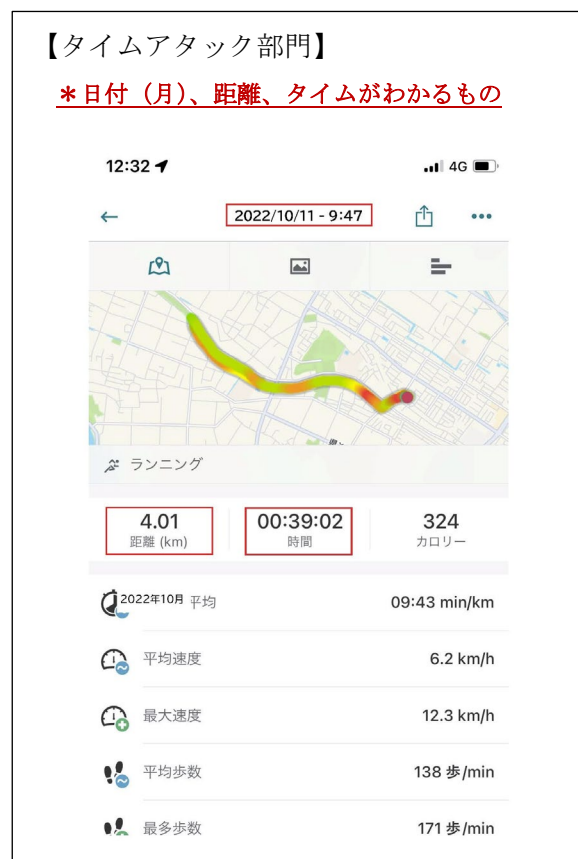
【タイムアタック部門】

＊日付（月）、距離、タイムがわかるもの

12:32

4G

2022/10/11 - 9:47

ランニング

4.01
距離 (km)

00:39:02
時間

324
カロリー

2022年10月 平均 09:43 min/km

平均速度 6.2 km/h

最大速度 12.3 km/h

平均歩数 138 歩/min

最多歩数 171 歩/min